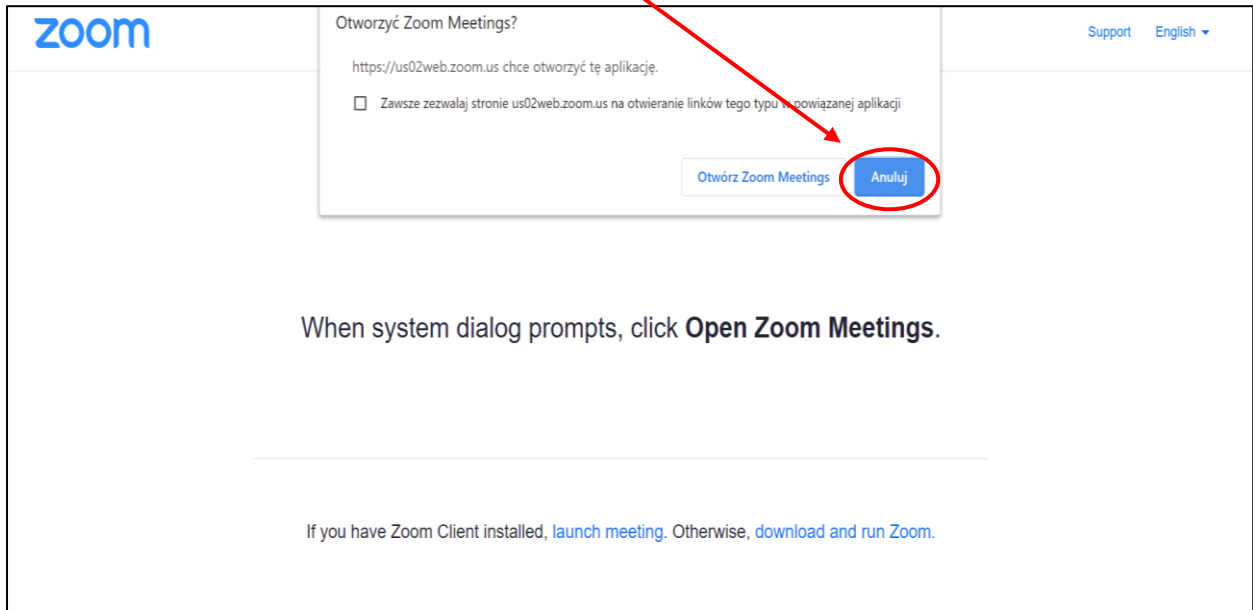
zoom

Otworzyć Zoom Meetings?

https://us02web.zoom.us chce otworzyć tę aplikację.

Zawsze zezwalaj stronie us02web.zoom.us na otwieranie linków tego typu w powiązanej aplikacji

Otwórz Zoom Meetings

Anuluj

Support English

When system dialog prompts, click **Open Zoom Meetings**.

If you have Zoom Client installed, launch meeting. Otherwise, download and run Zoom.